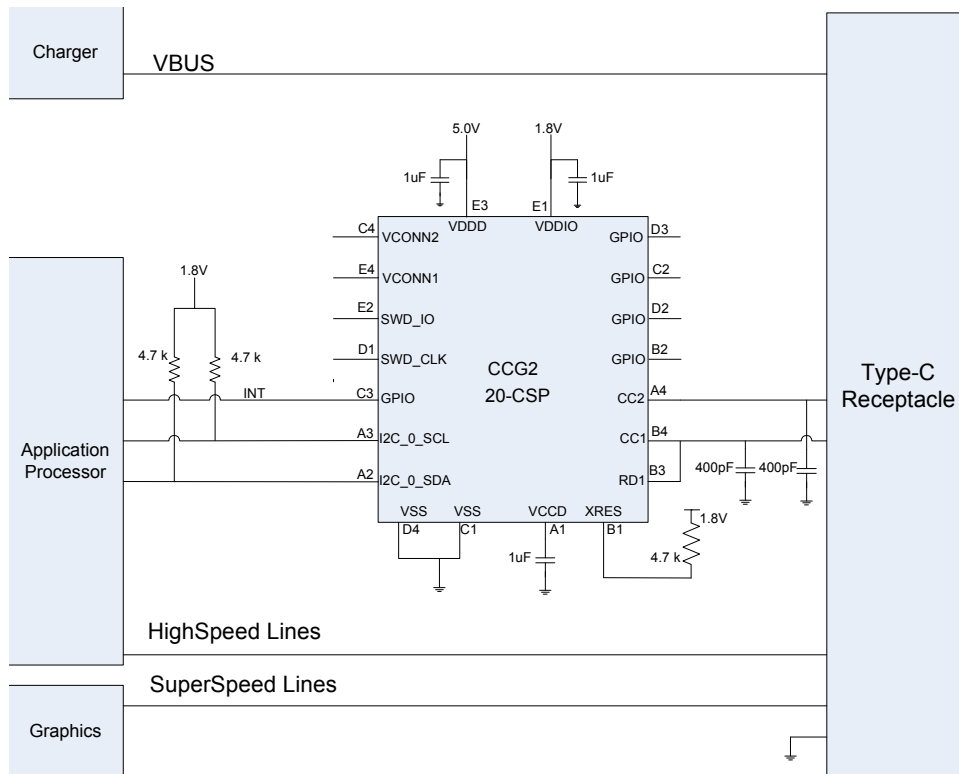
Charger

VBUS

5.0V

1.8V

1uF

1uF

E3

E1

VDDD

VDDIO

C4

VCONN2

GPIO

D3

E4

VCONN1

GPIO

C2

1.8V

E2

SWD_IO

GPIO

D2

4.7 k

4.7 k

D1

SWD_CLK

GPIO

B2

CCG2

20-CSP

Type-C Receptacle

INT

C3

GPIO

CC2

A4

Application Processor

A3

I2C_0_SCL

CC1

B4

A2

I2C_0_SDA

RD1

B3

400pF

400pF

VSS

VSS

VCCD

XRES

D4

C1

A1

B1

1.8V

1uF

4.7 k

HighSpeed Lines

SuperSpeed Lines

Graphics